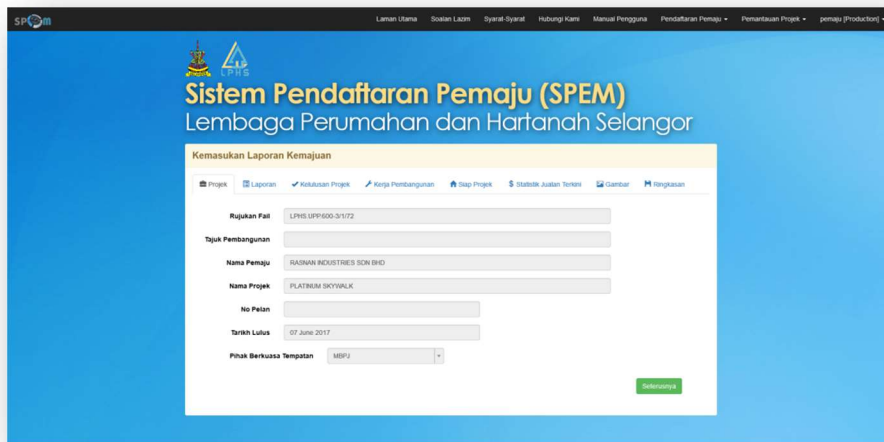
SPEM

Laman Utama Soalan Lazim Syarat-Syarat Hubungi Kami Manual Pengguna Pendaftaran Pemaju ▾ Pemantauan Projek ▾ pemaju [Production] ▾

LPHS

Sistem Pendaftaran Pemaju (SPEM)
Lembaga Perumahan dan Hartanah Selangor

Kemasukan Laporan Kemajuan

Projek Laporan Kelulusan Projek Kerja Pembangunan Siap Projek Statistik Jualan Terkini Gambar Ringkasan

Rujukan Fail LPHS.UPP.600-3/1/72

Tajuk Pembangunan

Nama Pemaju RASNAN INDUSTRIES SDN BHD

Nama Projek PLATINUM SKYWALK

No Pelan

Tarikh Lulus 07 June 2017

Pihak Berkuasa Tempatan MBPJ

Seterusnya